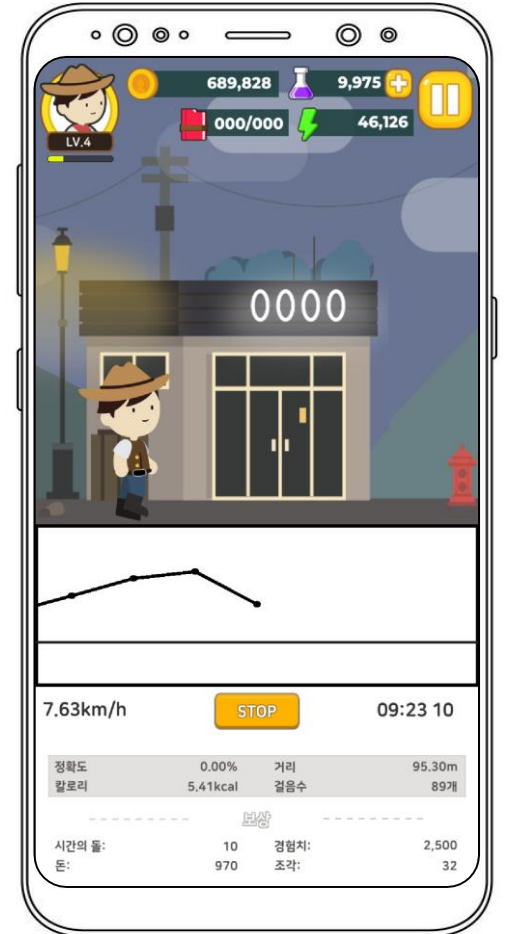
LV.4

689,828

9,975

000/000

46,126

0000

7.63km/h

STOP

09:23 10

| 정확도 | 0.00% | 거리 | 95.30m |
|---|---|---|---|
| 칼로리 | 5.41kcal | 걸음수 | 89개 |

보상

| 시간의 돌: | 10 | 경험치: | 2,500 |
|---|---|---|---|
| 돈: | 970 | 조각: | 32 |